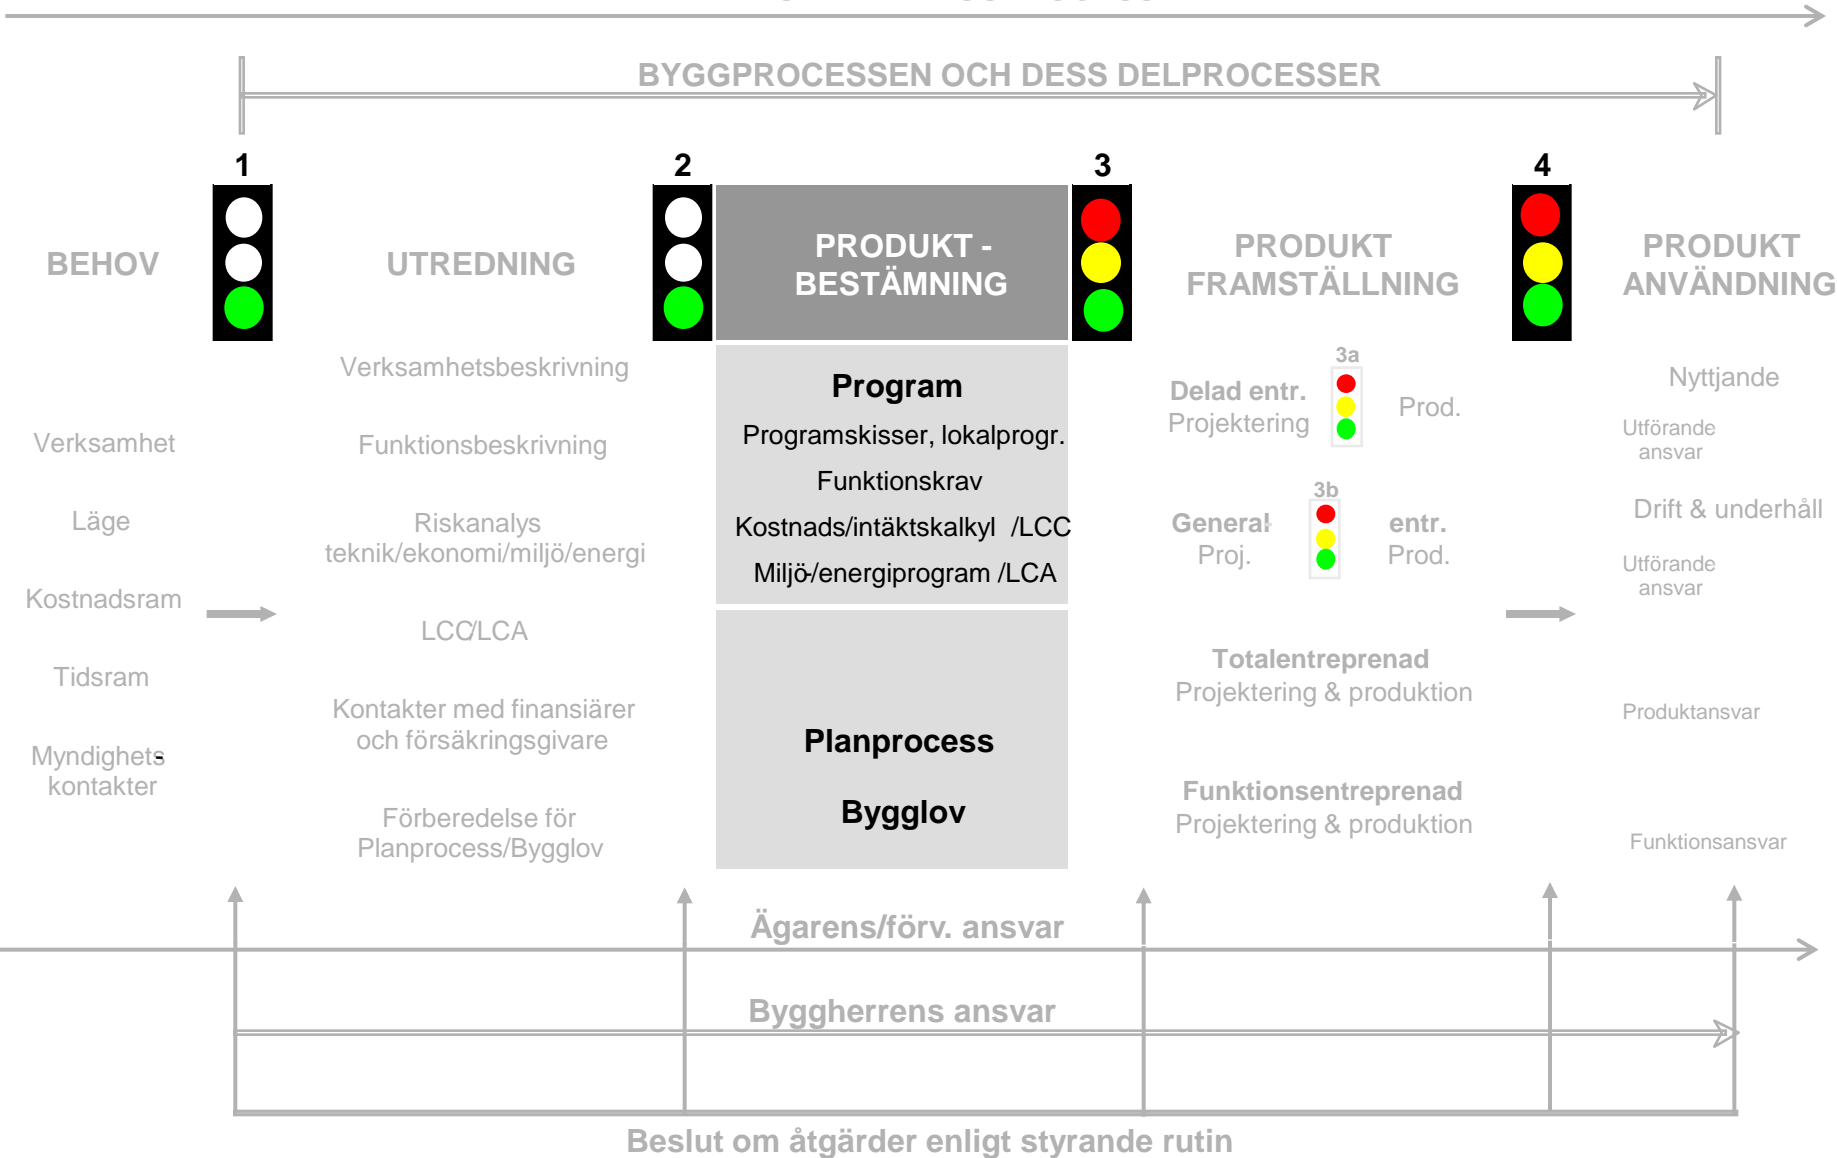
BYGGPROCESSEN OCH DESS DELPROCESSER

1

2

3

4

BEHOV

UTREDNING

PRODUKT - BESTÄMNING

PRODUKT FRAMSTÄLLNING

PRODUKT ANVÄNDNING

Verksamhet

Läge

Kostnadsram

Tidsram

Myndighets kontakter

Verksamhetsbeskrivning

Funktionsbeskrivning

Riskanalys teknik/ekonomi/miljö/energi

LCC/LCA

Kontakter med finansiärer och försäkringsgivare

Förberedelse för Planprocess/Bygglov

Program

Programskisser, lokalprogr.

Funktionskrav

Kostnads/intäktskalkyl /LCC

Miljö/energiprogram /LCA

Planprocess

Bygglov

3a

Delad entr. Projektering

Prod.

3b

General Proj.

entr. Prod.

Totalentreprenad Projektering & produktion

Funktionsentreprenad Projektering & produktion

Nyttjande

Utförande ansvar

Drift & underhåll

Utförande ansvar

Produktansvar

Funktionsansvar

Ägarens/förv. ansvar

Byggherrens ansvar

Beslut om åtgärder enligt styrande rutin